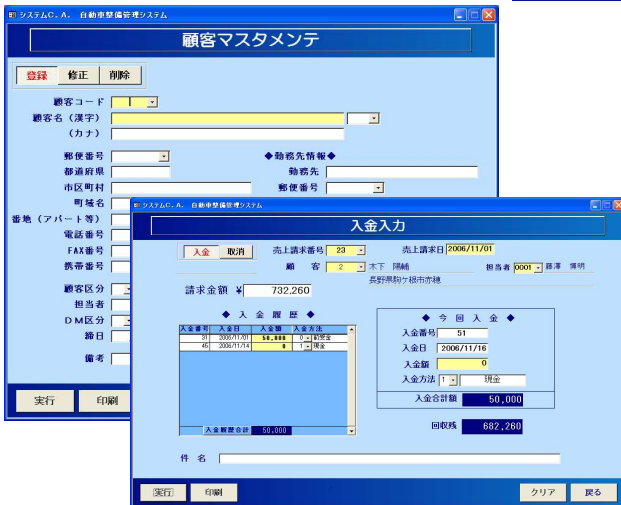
システムC.A. 自動車整備管理システム

顧客マスタメンテ

登録 修正 削除

顧客コード

顧客名（漢字）

（カナ）

郵便番号

都道府県

市区町村

町域名

番地（アパート等）

電話番号

FAX番号

携帯番号

顧客区分

担当者

DM区分

締日

備考

◆勤務先情報◆

勤務先

郵便番号

実行 印刷

システムC.A. 自動車整備管理システム

入金入力

入金 取消

売上請求番号 23

売上請求日 2006/11/01

顧客 2 木下 陽輔

担当者 0001 藤澤 博明

長野県駒ケ根市赤穂

請求金額 ¥ 732,260

◆ 入金履歴 ◆

| 入金番号 | 入金日 | 入金額 | 入金方法 |
|---|---|---|---|
| 31 | 2006/11/01 | 50,000 | 0 前受金 |
| 45 | 2006/11/14 | 0 | 1 現金 |

入金履歴合計 50,000

◆ 今回入金 ◆

入金番号 51

入金日 2006/11/16

入金額 0

入金方法 1 現金

入金合計額 50,000

回収残 682,260

件名

実行 印刷 クリア 戻る